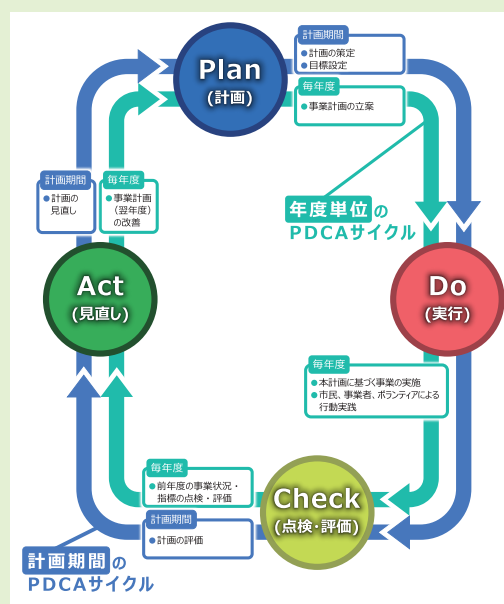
Plan
(計画)

計画期間
● 計画の策定
● 目標設定

毎年度
● 事業計画の立案

年度単位のPDCAサイクル

Do
(実行)

毎年度
● 本計画に基づく事業の実施
● 市民、事業者、ボランティアによる行動実践

Check
(点検・評価)

毎年度
● 前年度の事業状況・指標の点検・評価

計画期間
● 計画の評価

計画期間のPDCAサイクル

Act
(見直し)

計画期間
● 計画の見直し

毎年度
● 事業計画(翌年度)の改善